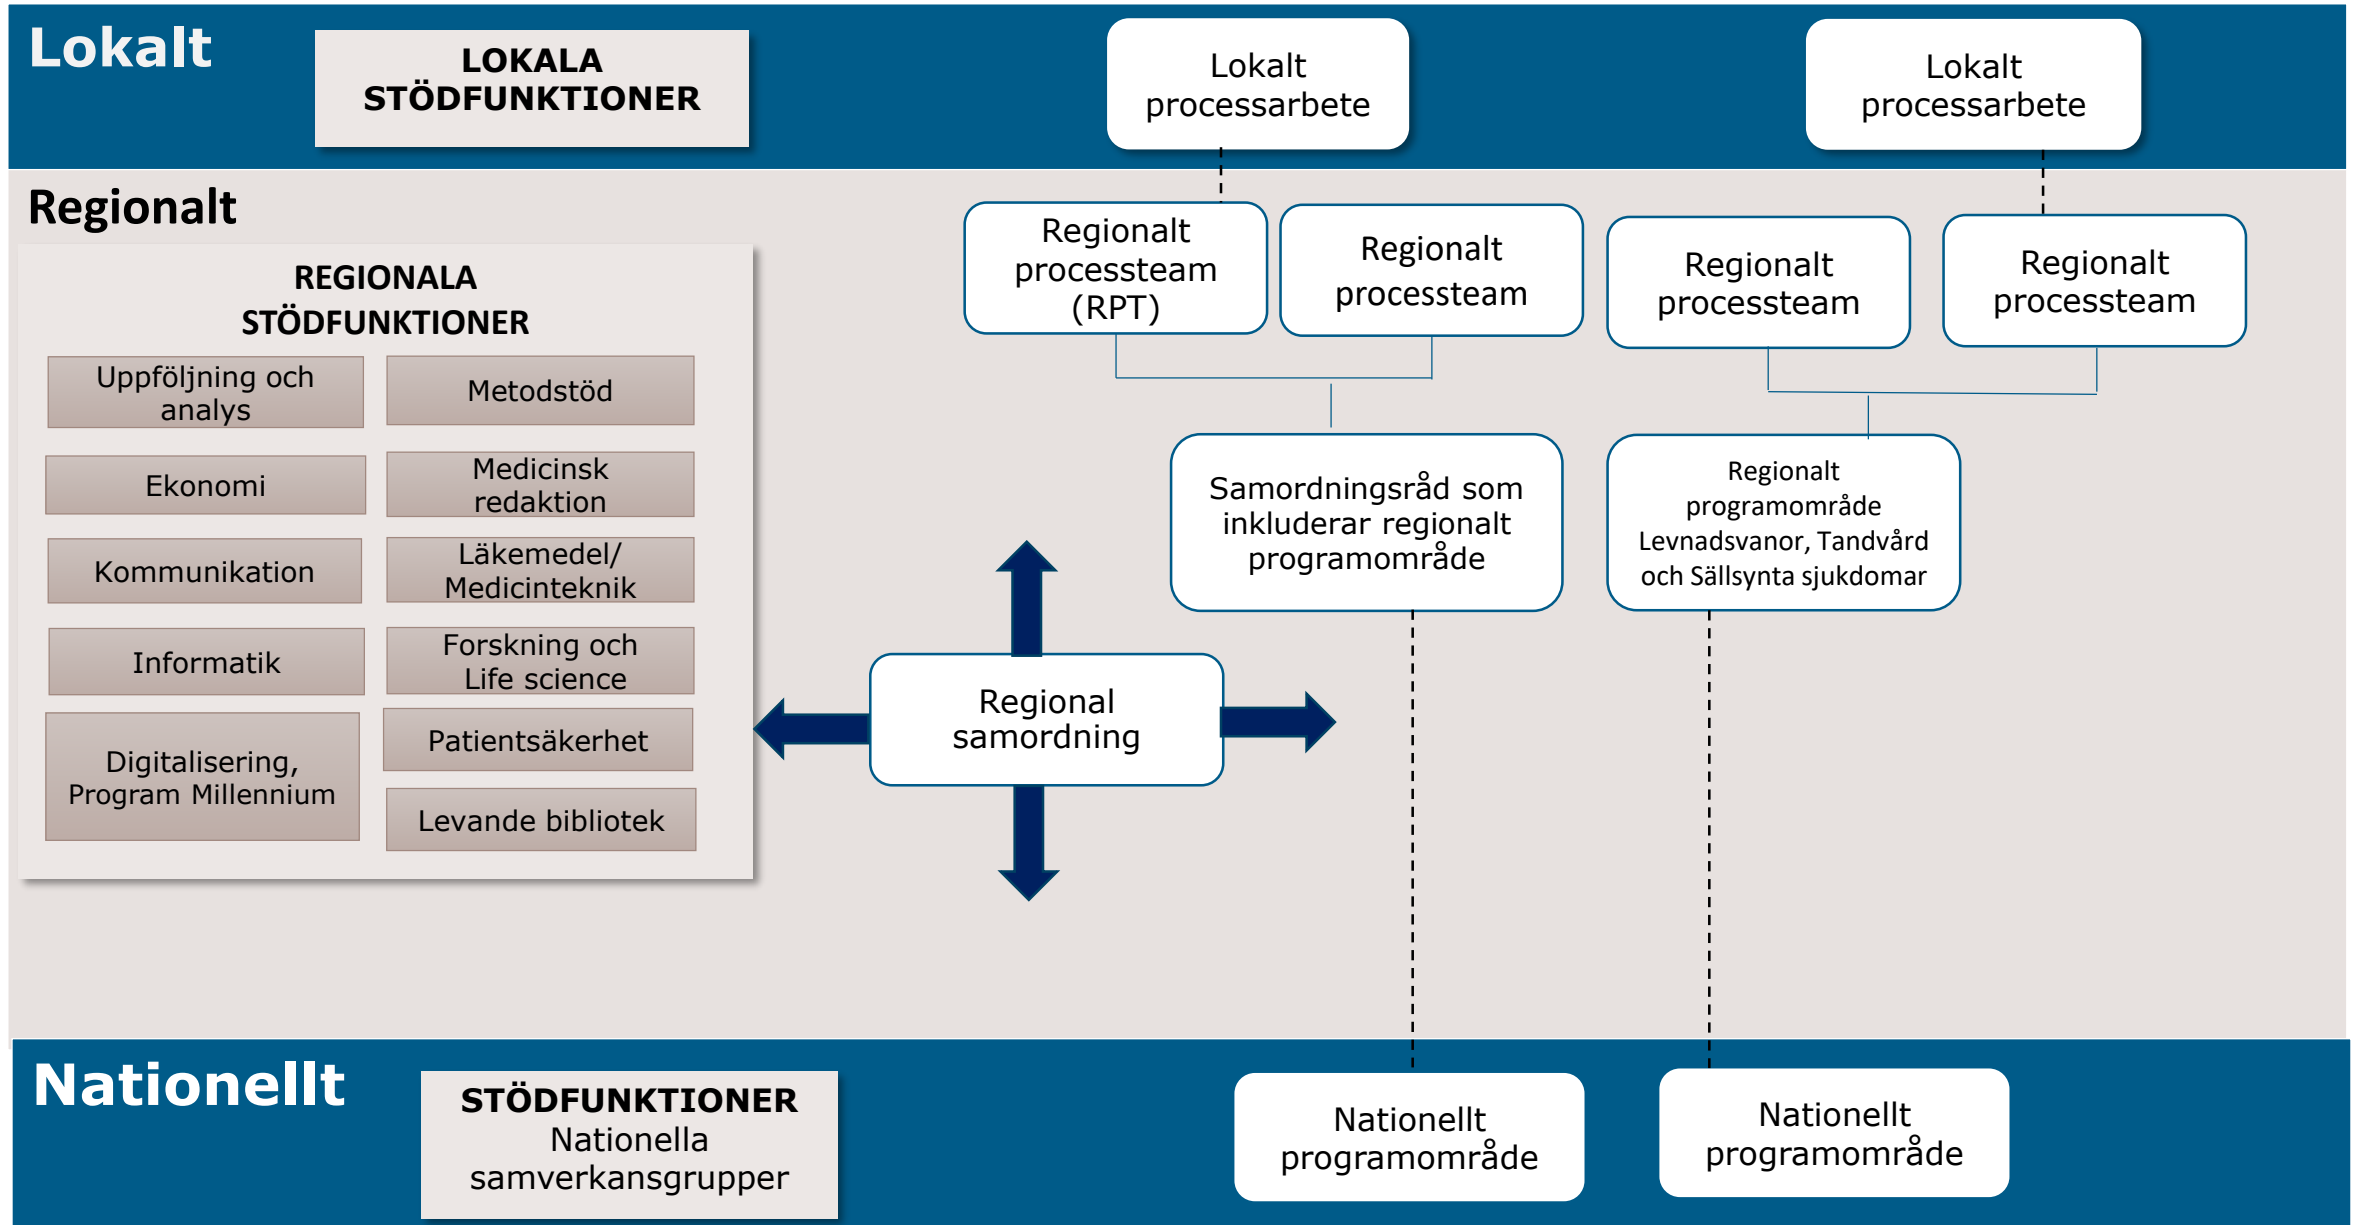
Lokalt

LOKALA STÖDFUNKTIONER

Lokalt processarbete

Lokalt processarbete

Regionalt

REGIONALA STÖDFUNKTIONER

Uppföljning och analys

Metodstöd

Ekonomi

Medicinsk redaktion

Kommunikation

Läkemedel/ Medicinteknik

Informatik

Forskning och Life science

Digitalisering, Program Millennium

Patientsäkerhet

Levande bibliotek

Regionalt processteam (RPT)

Regionalt processteam

Regionalt processteam

Regionalt processteam

Samordningsråd som inkluderar regionalt programområde

Regionalt programområde Levnadsvanor, Tandvård och Sällsynta sjukdomar

Regional samordning

Nationellt

STÖDFUNKTIONER
Nationella samverkansgrupper

Nationellt programområde

Nationellt programområde